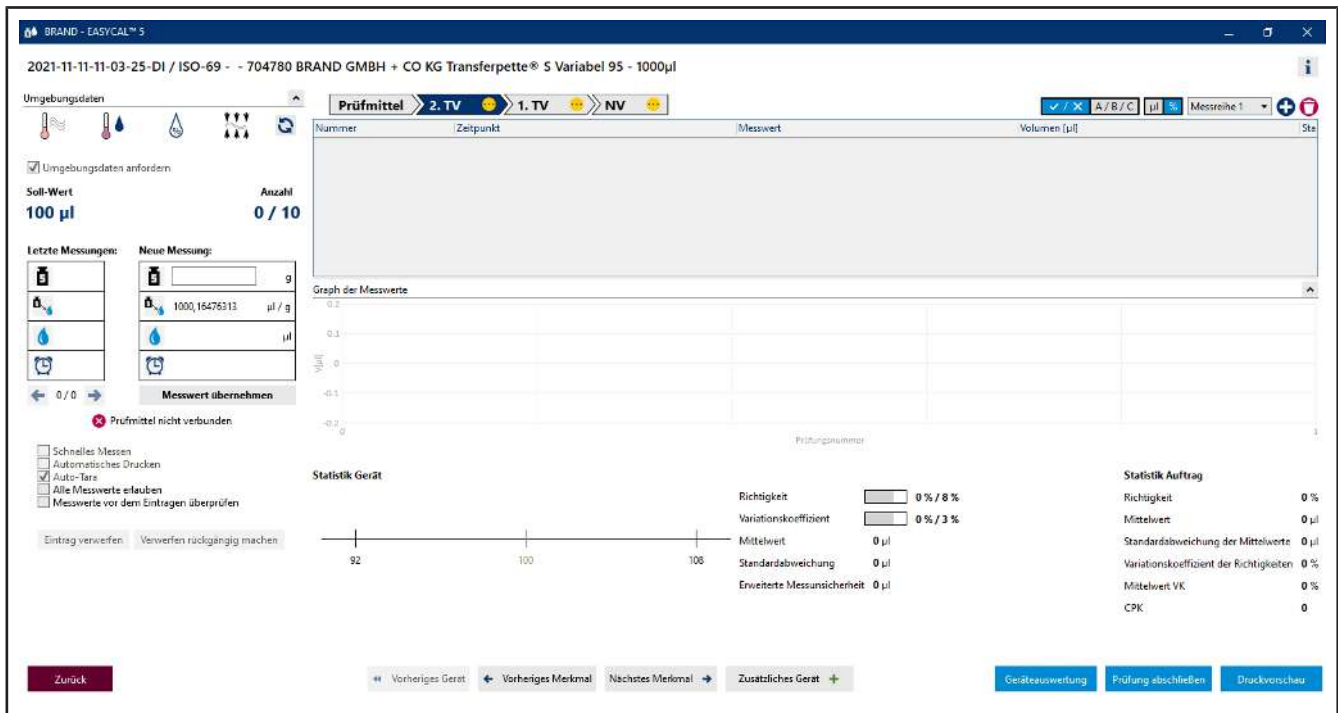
BRAND - EASYCAL™ 5

2021-11-11-11-03-25-DI / ISO-69 - - 704780 BRAND GMBH + CO KG Transferpette® S Variabel 95 - 1000µl

Umgebungsdaten

Umgebungsdaten anfordern

Soll-Wert
100 µl

Anzahl
0 / 10

Letzte Messungen:

Neue Messung:

g

1000,16476313 µl / g

µl

0/0

Messwert übernehmen

Prüfmittel nicht verbunden

Schnelles Messen
Automatisches Drucken
Auto-Tare
Alle Messwerte erlauben
Messwerte vor dem Eintragen überprüfen

Eintrag verwerfen
Verwerfen rückgängig machen

Prüfmittel | 2. TV | 1. TV | NV

✓/✗ | A/B/C | µl | % | Messreihe 1

| Nummer | Zeitpunkt | Messwert | Volumen [µl] | Ste |
|---|---|---|---|---|

Graph der Messwerte

0.2
0.1
0
-0.1
-0.2
0
1
V[µl]
Prüfungsnummer

Statistik Gerät

92
100
108

Richtigkeit 0 % / 8 %
Variationskoeffizient 0 % / 3 %
Mittelwert 0 µl
Standardabweichung 0 µl
Erweiterte Messunsicherheit 0 µl

Statistik Auftrag

Richtigkeit 0 %
Mittelwert 0 µl
Standardabweichung der Mittelwerte 0 µl
Variationskoeffizient der Richtigkeiten 0 %
Mittelwert VK 0 %
CPK 0

Zurück

Vorheriges Gerät
Vorheriges Merkmal
Nächstes Merkmal
Zusätzliches Gerät

Geräteauswertung
Prüfung abschließen
Druckvorschau